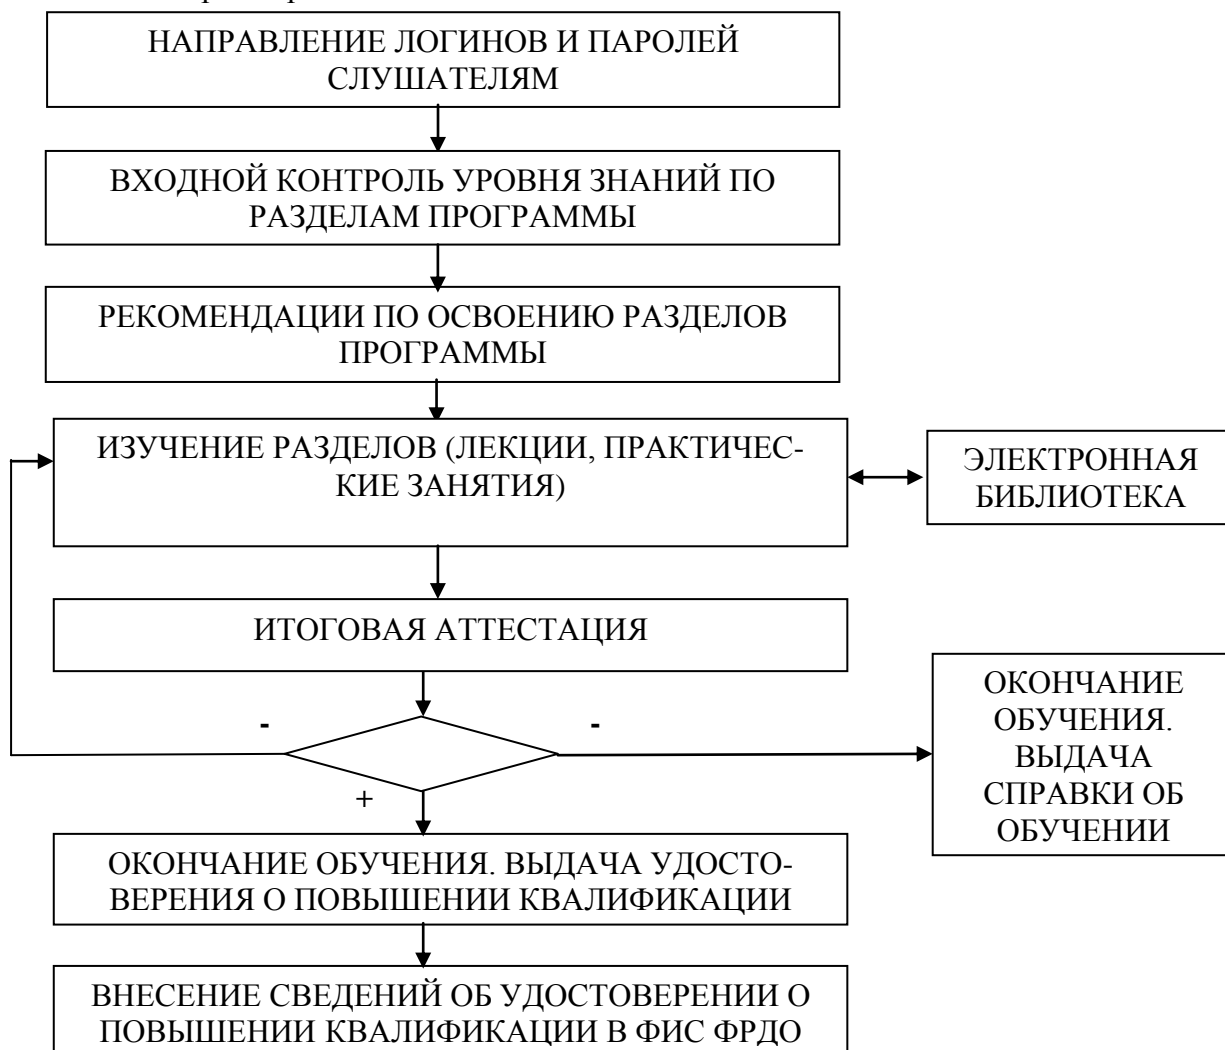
НАПРАВЛЕНИЕ ЛОГИНОВ И ПАРОЛЕЙ СЛУШАТЕЛЯМ

ВХОДНОЙ КОНТРОЛЬ УРОВНЯ ЗНАНИЙ ПО РАЗДЕЛАМ ПРОГРАММЫ

РЕКОМЕНДАЦИИ ПО ОСВОЕНИЮ РАЗДЕЛОВ ПРОГРАММЫ

ИЗУЧЕНИЕ РАЗДЕЛОВ (ЛЕКЦИИ, ПРАКТИЧЕСКИЕ ЗАНЯТИЯ)

ЭЛЕКТРОННАЯ БИБЛИОТЕКА

ИТОГОВАЯ АТТЕСТАЦИЯ

-

-

ОКОНЧАНИЕ ОБУЧЕНИЯ. ВЫДАЧА СПРАВКИ ОБ ОБУЧЕНИИ

+

ОКОНЧАНИЕ ОБУЧЕНИЯ. ВЫДАЧА УДОСТОВЕРЕНИЯ О ПОВЫШЕНИИ КВАЛИФИКАЦИИ

ВНЕСЕНИЕ СВЕДЕНИЙ ОБ УДОСТОВЕРЕНИИ О ПОВЫШЕНИИ КВАЛИФИКАЦИИ В ФИС ФРДО